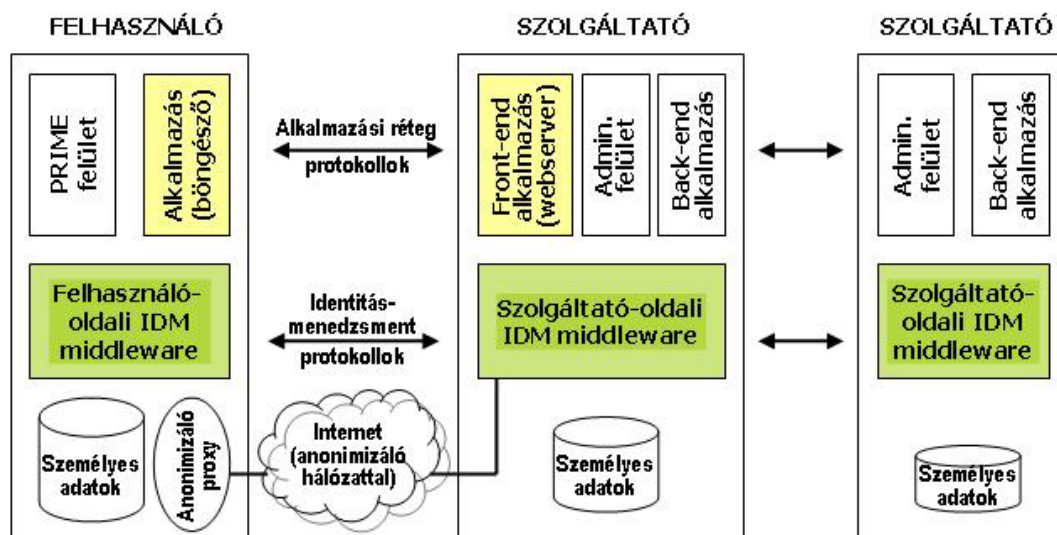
FELHASZNÁLÓ

PRIME felület

Alkalmazás (böngésző)

Felhasználó-oldali IDM middleware

Személyes adatok

Anonimizáló proxy

Alkalmazási réteg protokollok

Identitás-menedzsment protokollok

Internet (anonimizáló hálózattal)

SZOLGÁLTATÓ

Front-end alkalmazás (webserver)

Admin. felület

Back-end alkalmazás

Szolgáltató-oldali IDM middleware

Személyes adatok

SZOLGÁLTATÓ

Admin. felület

Back-end alkalmazás

Szolgáltató-oldali IDM middleware

Személyes adatok